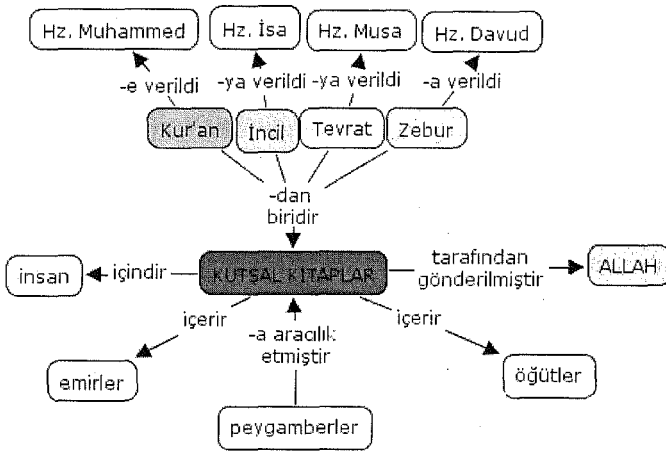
Hz. Muhammed

Hz. İsa

Hz. Musa

Hz. Davud

-e verildi

-ya verildi

-ya verildi

-a verildi

Kur'an

İncil

Tevrat

Zebur

-dan biridir

insan

içindir

KUTSAL KİTAPLAR

tarafından gönderilmiştir

ALLAH

içerir

-a aracılık etmiştir

içerir

emirler

öğütler

peygamberler